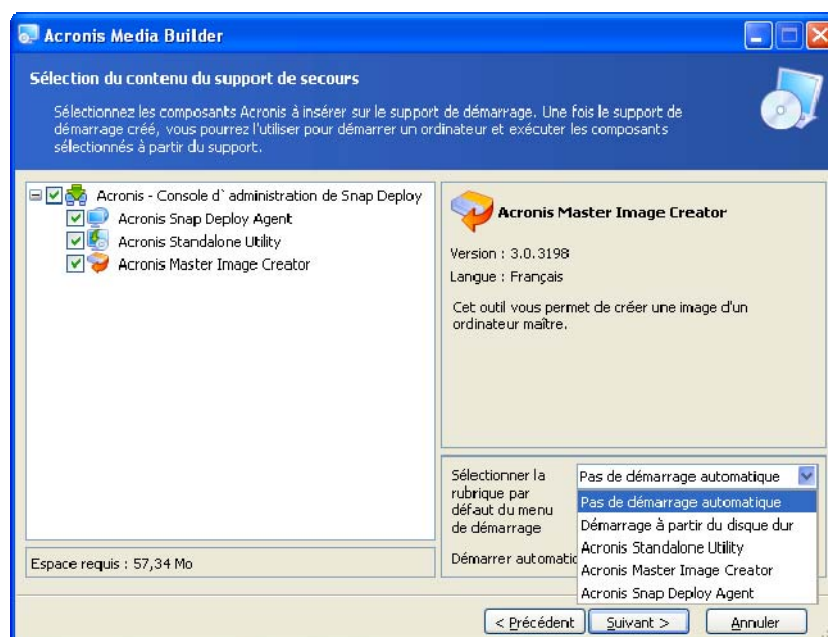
Acronis Media Builder

Sélection du contenu du support de secours

Sélectionnez les composants Acronis à insérer sur le support de démarrage. Une fois le support de démarrage créé, vous pourrez l'utiliser pour démarrer un ordinateur et exécuter les composants sélectionnés à partir du support.

Acronis - Console d` administration de Snap Deploy
Acronis Snap Deploy Agent
Acronis Standalone Utility
Acronis Master Image Creator

Acronis Master Image Creator

Version : 3.0.3198
Langue : Français

Cet outil vous permet de créer une image d'un ordinateur maître.

Sélectionner la rubrique par défaut du menu de démarrage

Pas de démarrage automatique
Pas de démarrage automatique
Démarrage à partir du disque dur
Acronis Standalone Utility
Acronis Master Image Creator
Acronis Snap Deploy Agent

Démarrer automatic

Espace requis : 57,34 Mo

< Précédent
Suivant >
Annuler